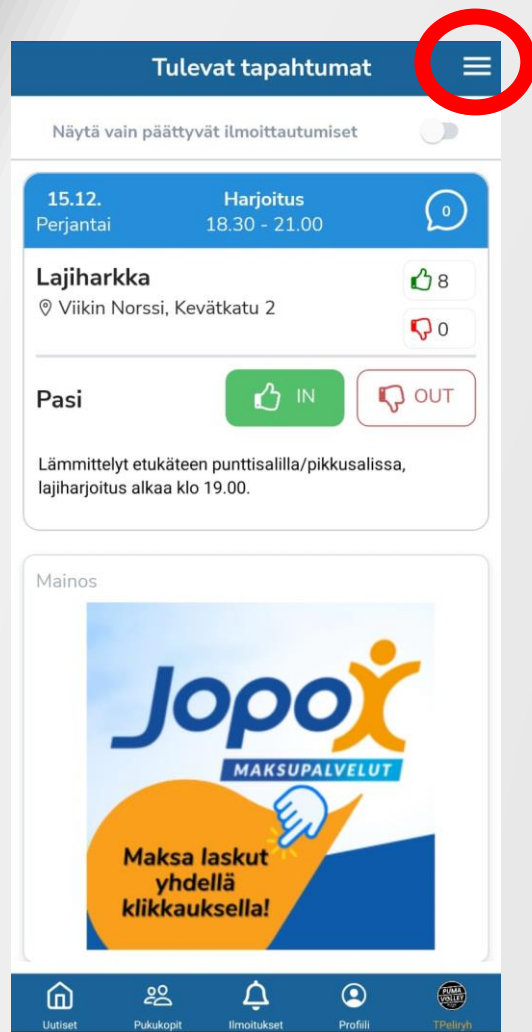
Tulevat tapahtumat

Näytä vain päättyvät ilmoittautumiset

15.12.
Perjantai

Harjoitus
18.30 - 21.00

0

Lajiharkka
Viikin Norssi, Kevätkatu 2

8

0

Pasi

IN

OUT

Lämmittelyt etukäteen punttisalilla/pikkusalissa, lajiharjoitus alkaa klo 19.00.

Mainos

JopoX

MAKSUPALVELUT

Maksa laskut yhdellä klikkauksella!

Uutiset

Pukukopit

Ilmoitukset

Profiili

TPeliryh